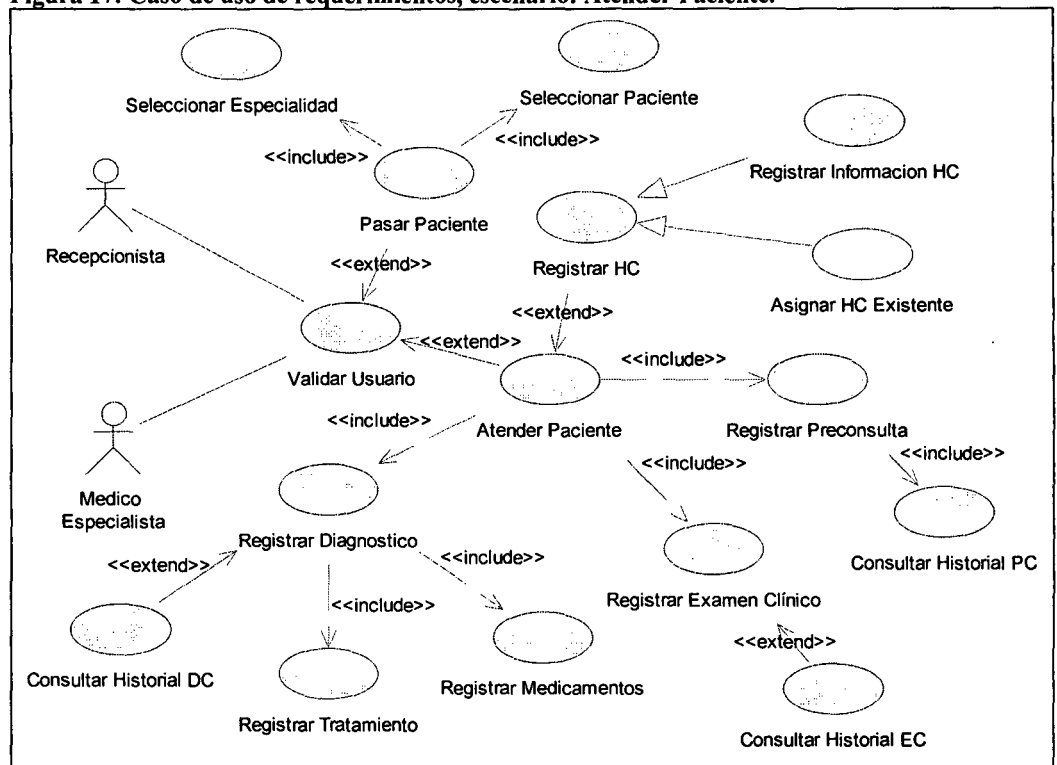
Figura 17. Caso de uso de requerimientos, escenario: Atender Paciente.

Seleccionar Especialidad

Seleccionar Paciente

<<include>>

<<include>>

Pasar Paciente

Registrar Informacion HC

Recepcionista

<<extend>>

Registrar HC

Asignar HC Existente

<<extend>>

<<extend>>

Validar Usuario

<<include>>

<<include>>

Atender Paciente

Registrar Preconsulta

<<include>>

<<include>>

Medico Especialista

Registrar Diagnostico

<<extend>>

<<include>>

Consultar Historial PC

<<include>>

Registrar Examen Clínico

Consultar Historial DC

<<extend>>

Registrar Medicamentos

Registrar Tratamiento

Consultar Historial EC